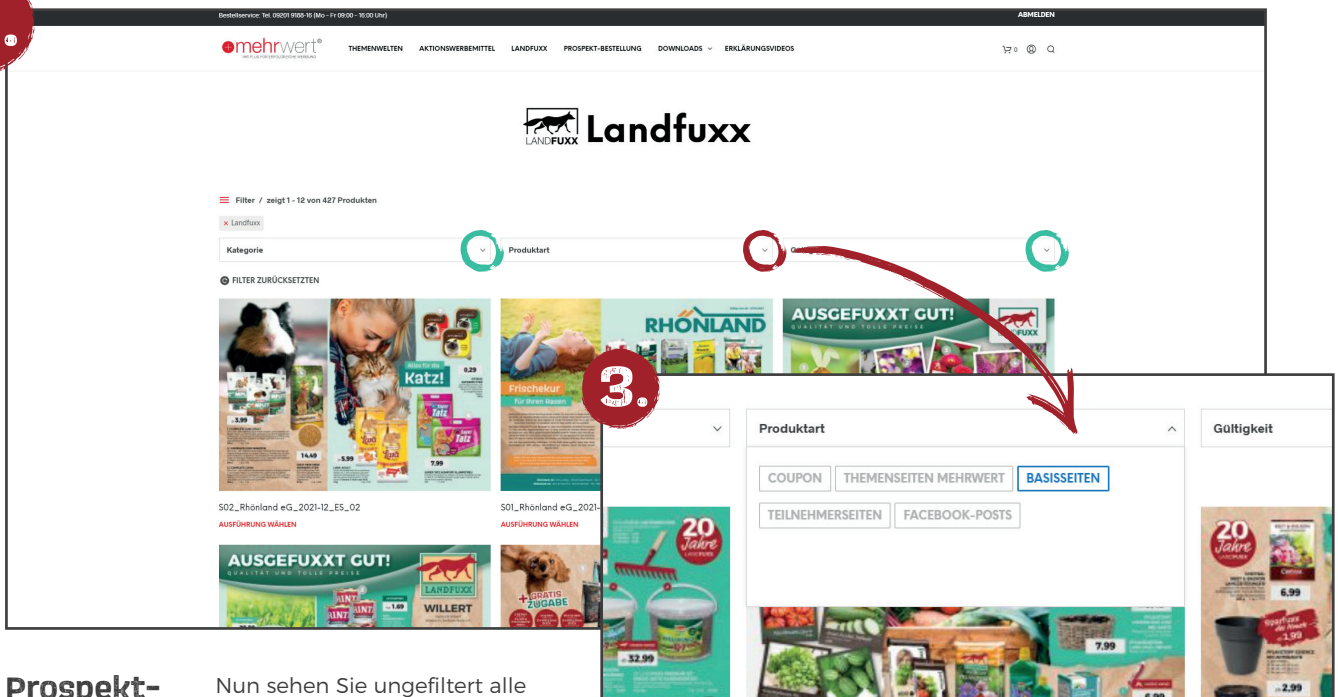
Bestellservice: Tel. 09201 9188-16 (Mo - Fr 09:00 - 16:00 Uhr)

ABMELDEN

mehrwert®

THEMENWELTEN AKTIONSWERBEMITTEL LANDFUXX PROSPEKT-BESTELLUNG DOWNLOADS ERKLÄRUNGSVIDEOS

LANDFUXX Landfuxx

Filter / zeigt 1 - 12 von 427 Produkten

× Landfuxx

Kategorie

Produktart

FILTER ZURÜCKSETZEN

RHÖNLAND

AUSGEFUXXT GUT!

Katz!

Frischekur

S02_Rhönland eG_2021-12_ES_02

AUSFÜHRUNG WÄHLEN

S01_Rhönland eG_2021-

AUSFÜHRUNG WÄHLEN

AUSGEFUXXT GUT!

WILLERT

GRATIS ZUGABE

3.

Produktart

Gültigkeit

COUPON THEMENSEITEN MEHRWERT BASISSEITEN

TEILNEHMERSEITEN FACEBOOK-POSTS

20 Jahre

20 Jahre

Prospekt-

Nun sehen Sie ungefiltert alle